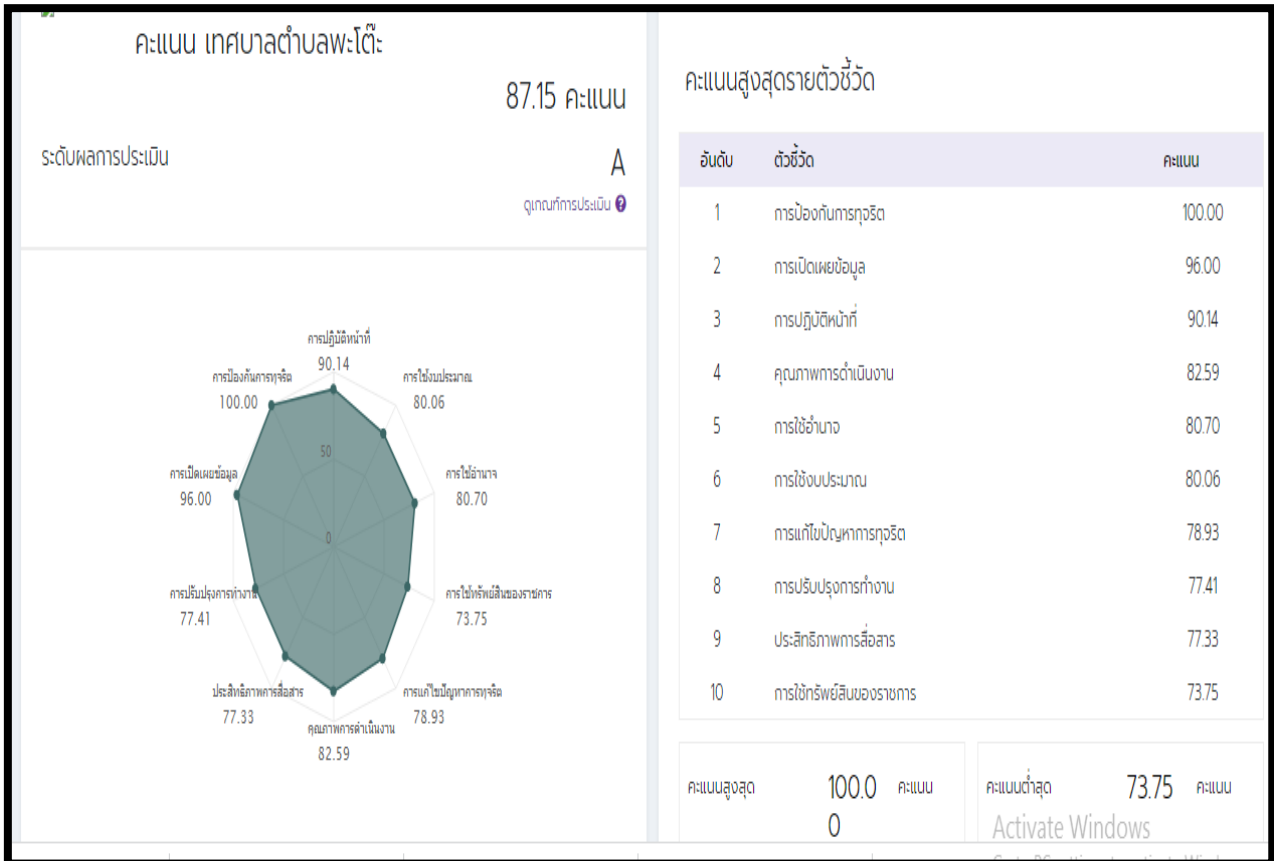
คะแนน เทศบาลตำบลพะโต๊ะ

87.15 คะแนน

ระดับผลการประเมิน

A

ดูเกณฑ์การประเมิน

การปฏิบัติหน้าที่
90.14

การใช้งบประมาณ
80.06

การใช้อำนาจ
80.70

การใช้ทรัพย์สินของราชการ
73.75

การแก้ไขปัญหาการทุจริต
78.93

คุณภาพการดำเนินงาน
82.59

ประสิทธิภาพการสื่อสาร
77.33

การปรับปรุงการทำงาน
77.41

การเปิดเผยข้อมูล
96.00

การป้องกันการทุจริต
100.00

50

0

คะแนนสูงสุดรายตัวชี้วัด

| อันดับ | ตัวชี้วัด | คะแนน |
|---|---|---|
| 1 | การป้องกันการทุจริต | 100.00 |
| 2 | การเปิดเผยข้อมูล | 96.00 |
| 3 | การปฏิบัติหน้าที่ | 90.14 |
| 4 | คุณภาพการดำเนินงาน | 82.59 |
| 5 | การใช้อำนาจ | 80.70 |
| 6 | การใช้งบประมาณ | 80.06 |
| 7 | การแก้ไขปัญหาการทุจริต | 78.93 |
| 8 | การปรับปรุงการทำงาน | 77.41 |
| 9 | ประสิทธิภาพการสื่อสาร | 77.33 |
| 10 | การใช้ทรัพย์สินของราชการ | 73.75 |

คะแนนสูงสุด 100.00 คะแนน

คะแนนต่ำสุด 73.75 คะแนน

Activate Windows